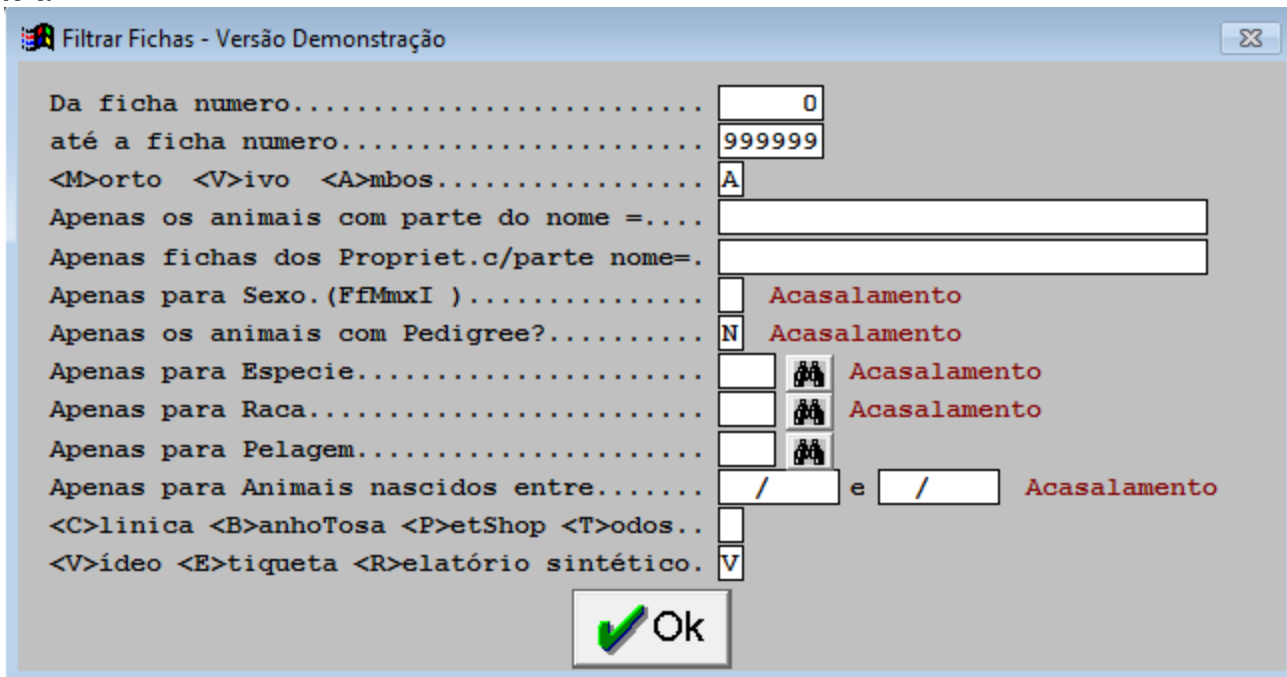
Filtrar Fichas - Versão Demonstração

Da ficha numero.......................... 0
até a ficha numero....................... 999999
<M>orto <V>ivo <A>mbos................ A
Apenas os animais com parte do nome =....
Apenas fichas dos Propriet.c/parte nome=.
Apenas para Sexo.(FfMmxI )............. Acasalamento
Apenas os animais com Pedigree?.......... N Acasalamento
Apenas para Especie...................... Acasalamento
Apenas para Raca......................... Acasalamento
Apenas para Pelagem......................
Apenas para Animais nascidos entre....... / e / Acasalamento
<C>linica <B>anhoTosa <P>etShop <T>odos..
<V>ídeo <E>tiqueta <R>elatório sintético. V

Ok